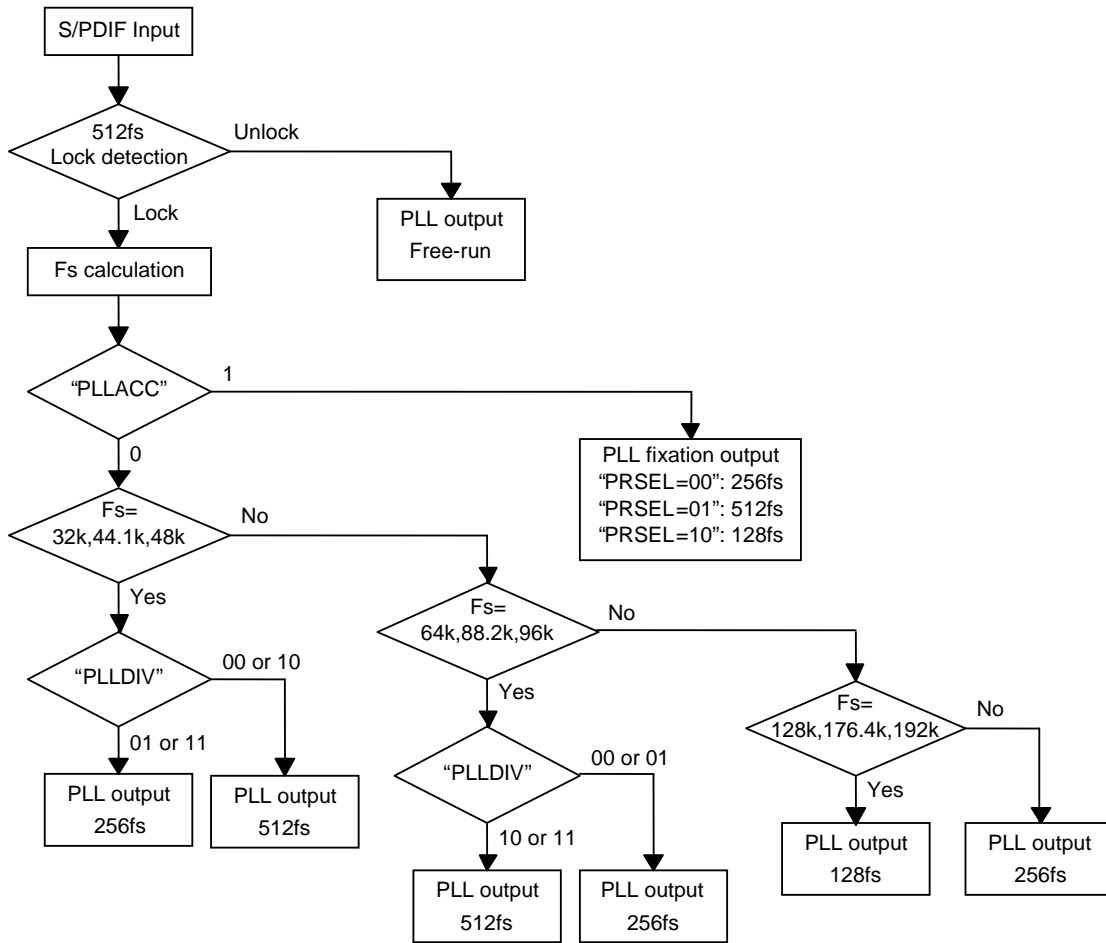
S/PDIF Input

512fs
Lock detection

Unlock

PLL output
Free-run

Lock

Fs calculation

"PLLACC"

1

PLL fixation output
"PRSEL=00": 256fs
"PRSEL=01": 512fs
"PRSEL=10": 128fs

0

Fs=
32k,44.1k,48k

No

Yes

"PLLDIV"

00 or 10

01 or 11

PLL output
256fs

PLL output
512fs

Fs=
64k,88.2k,96k

No

Yes

"PLLDIV"

00 or 01

10 or 11

PLL output
512fs

PLL output
256fs

Fs=
128k,176.4k,192k

No

Yes

PLL output
128fs

PLL output
256fs